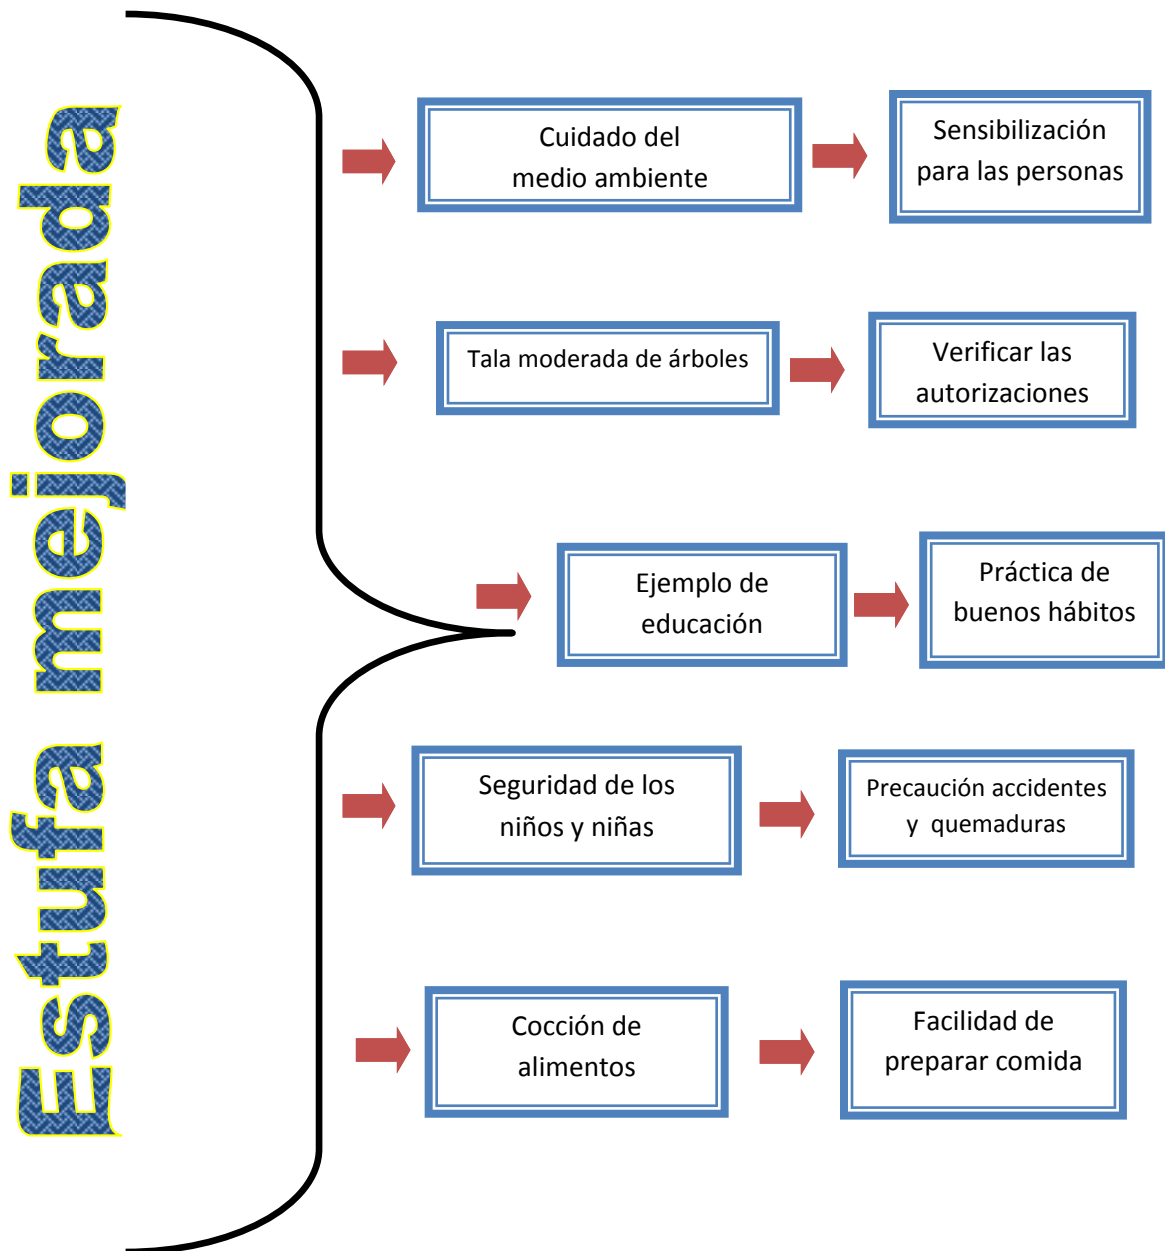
Estufa mejorada

Cuidado del medio ambiente

Sensibilización para las personas

Tala moderada de árboles

Verificar las autorizaciones

Ejemplo de educación

Práctica de buenos hábitos

Seguridad de los niños y niñas

Precaución accidentes y quemaduras

Cocción de alimentos

Facilidad de preparar comida